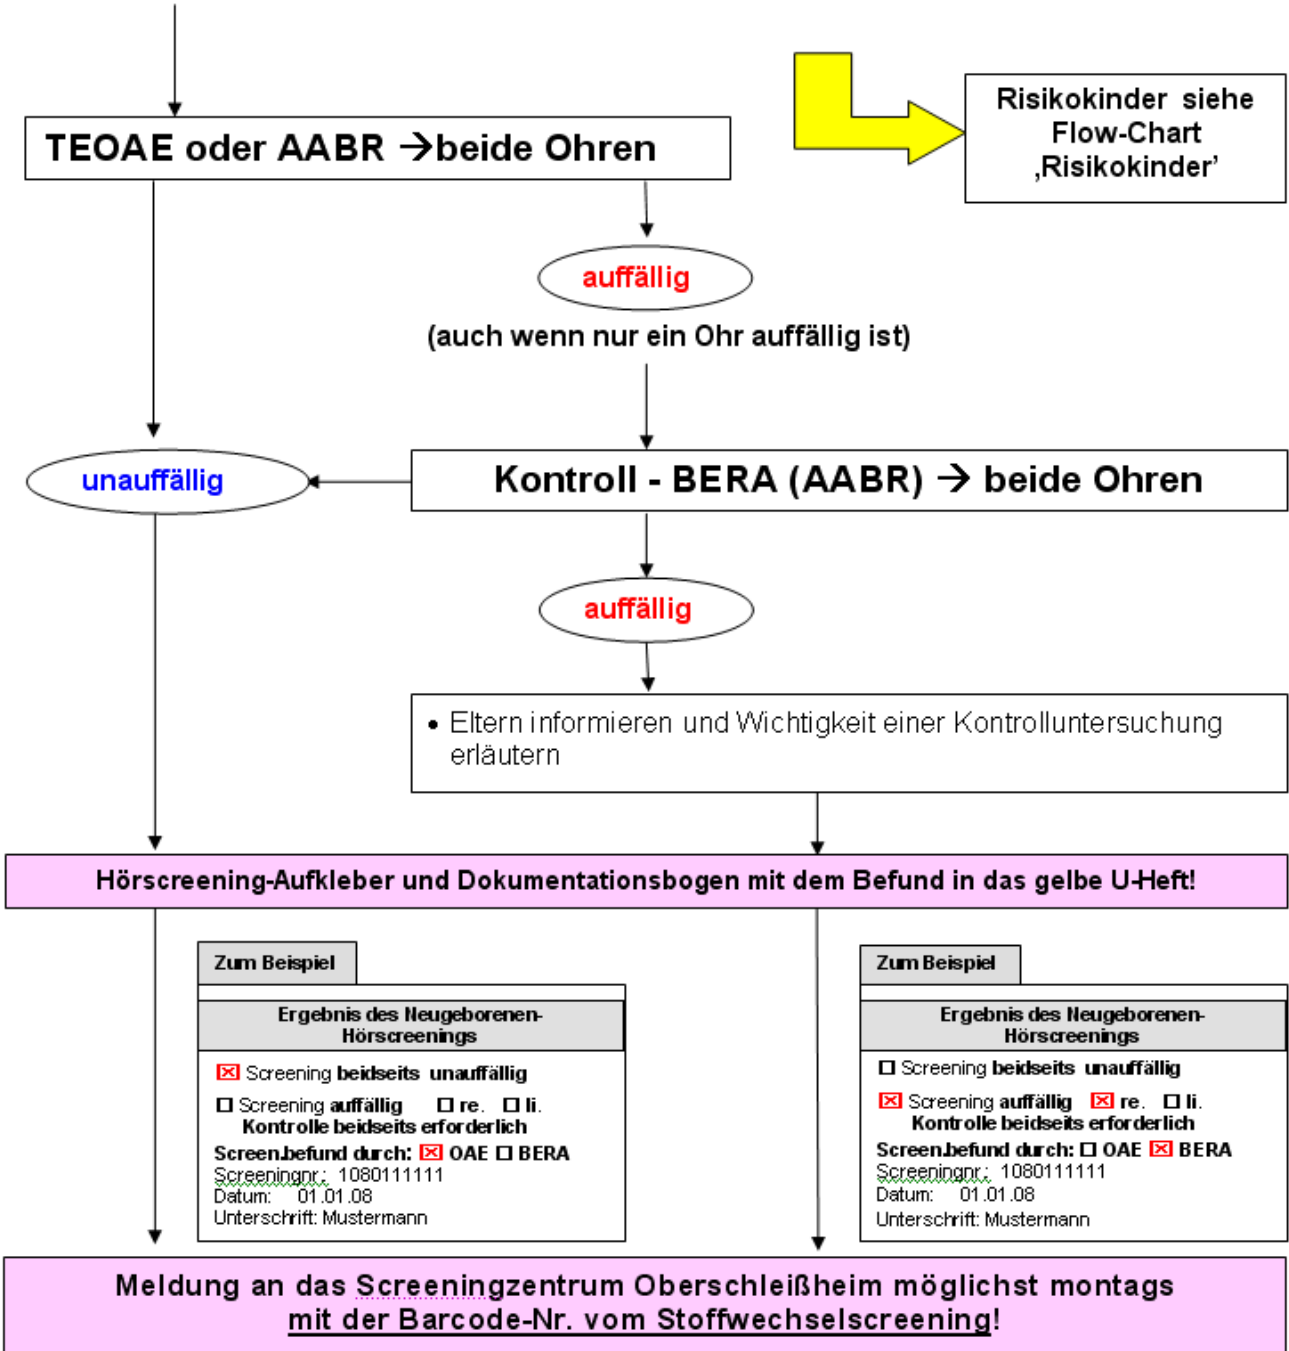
TEOAE oder AABR →beide Ohren

Risikokinder siehe Flow-Chart ‚Risikokinder'

auffällig

(auch wenn nur ein Ohr auffällig ist)

unauffällig

Kontroll - BERA (AABR) → beide Ohren

auffällig

• Eltern informieren und Wichtigkeit einer Kontrolluntersuchung erläutern

Hörscreening-Aufkleber und Dokumentationsbogen mit dem Befund in das gelbe U-Heft!

Zum Beispiel

Ergebnis des Neugeborenen-Hörscreenings

☒ Screening beidseits unauffällig

☐ Screening auffällig ☐ re. ☐ li.
Kontrolle beidseits erforderlich

Screen.befund durch: ☒ OAE ☐ BERA
Screeningnr.: 1080111111
Datum: 01.01.08
Unterschrift: Mustermann

Zum Beispiel

Ergebnis des Neugeborenen-Hörscreenings

☐ Screening beidseits unauffällig

☒ Screening auffällig ☒ re. ☐ li.
Kontrolle beidseits erforderlich

Screen.befund durch: ☐ OAE ☒ BERA
Screeningnr.: 1080111111
Datum: 01.01.08
Unterschrift: Mustermann

Meldung an das Screeningzentrum Oberschleißheim möglichst montags mit der Barcode-Nr. vom Stoffwechselscreening!